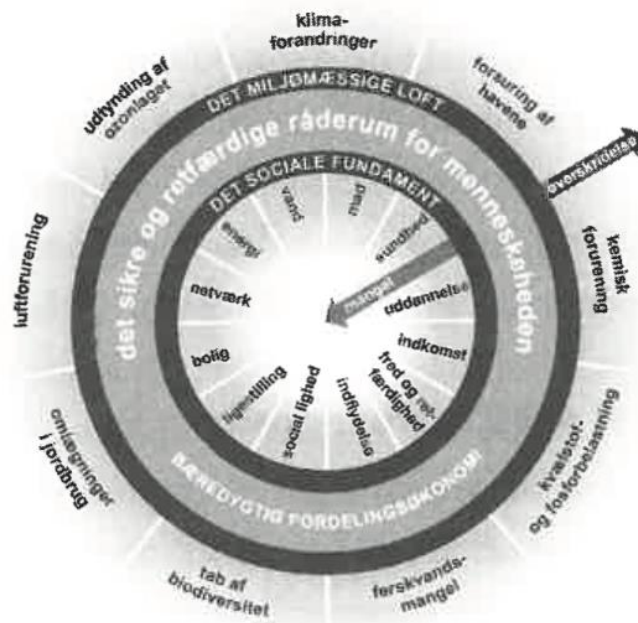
klima-
forandringer

forsuring af
havene

kemisk
forurening

kvælstof-
og fosforbelastning

ferskvands-
mangel

tab af
biodiversitet

omlægninger
i jordbrug

luftforurening

udtynding af
ozonlaget

DET MILJØMÆSSIGE LOFT

overskridelse

det sikre og retfærdige råderum for menneskeheden

DET SOCIALE FUNDAMENT

mad

sundhed

uddannelse

indkomst

fred og retfærdighed

indflydelse

social lighed

ligestilling

bolig

netværk

energi

vand

mangel

BÆREDYGTIG FORDELINGSØKONOMI